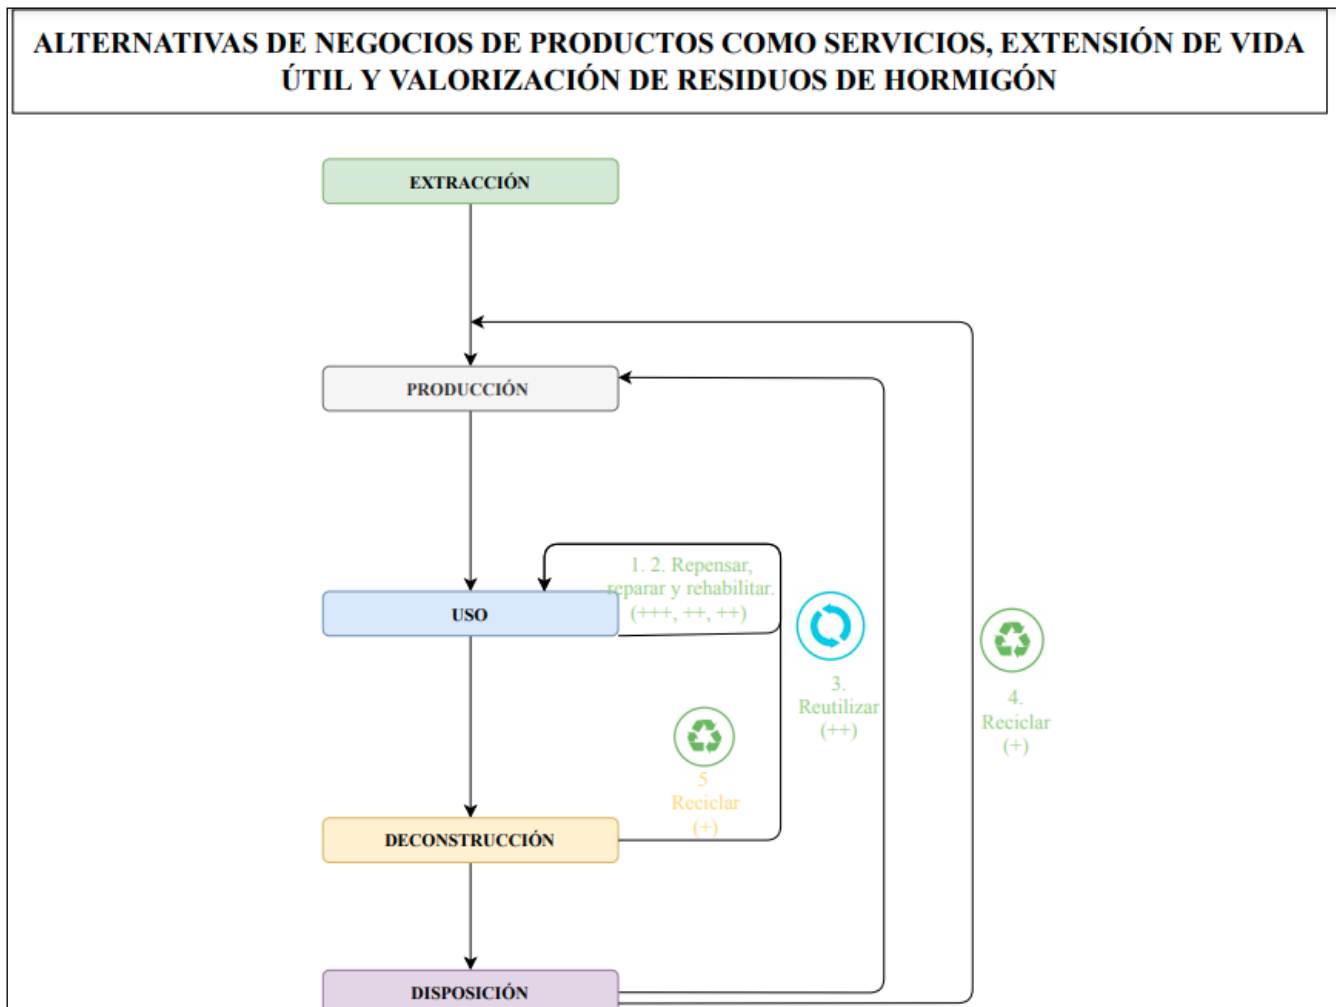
ALTERNATIVAS DE NEGOCIOS DE PRODUCTOS COMO SERVICIOS, EXTENSIÓN DE VIDA ÚTIL Y VALORIZACIÓN DE RESIDUOS DE HORMIGÓN

EXTRACCIÓN

PRODUCCIÓN

USO

1. 2. Repensar, reparar y rehabilitar. (+++, ++, ++)

3. Reutilizar (++)

4. Reciclar (+)

5 Reciclar (+)

DECONSTRUCCIÓN

DISPOSICIÓN